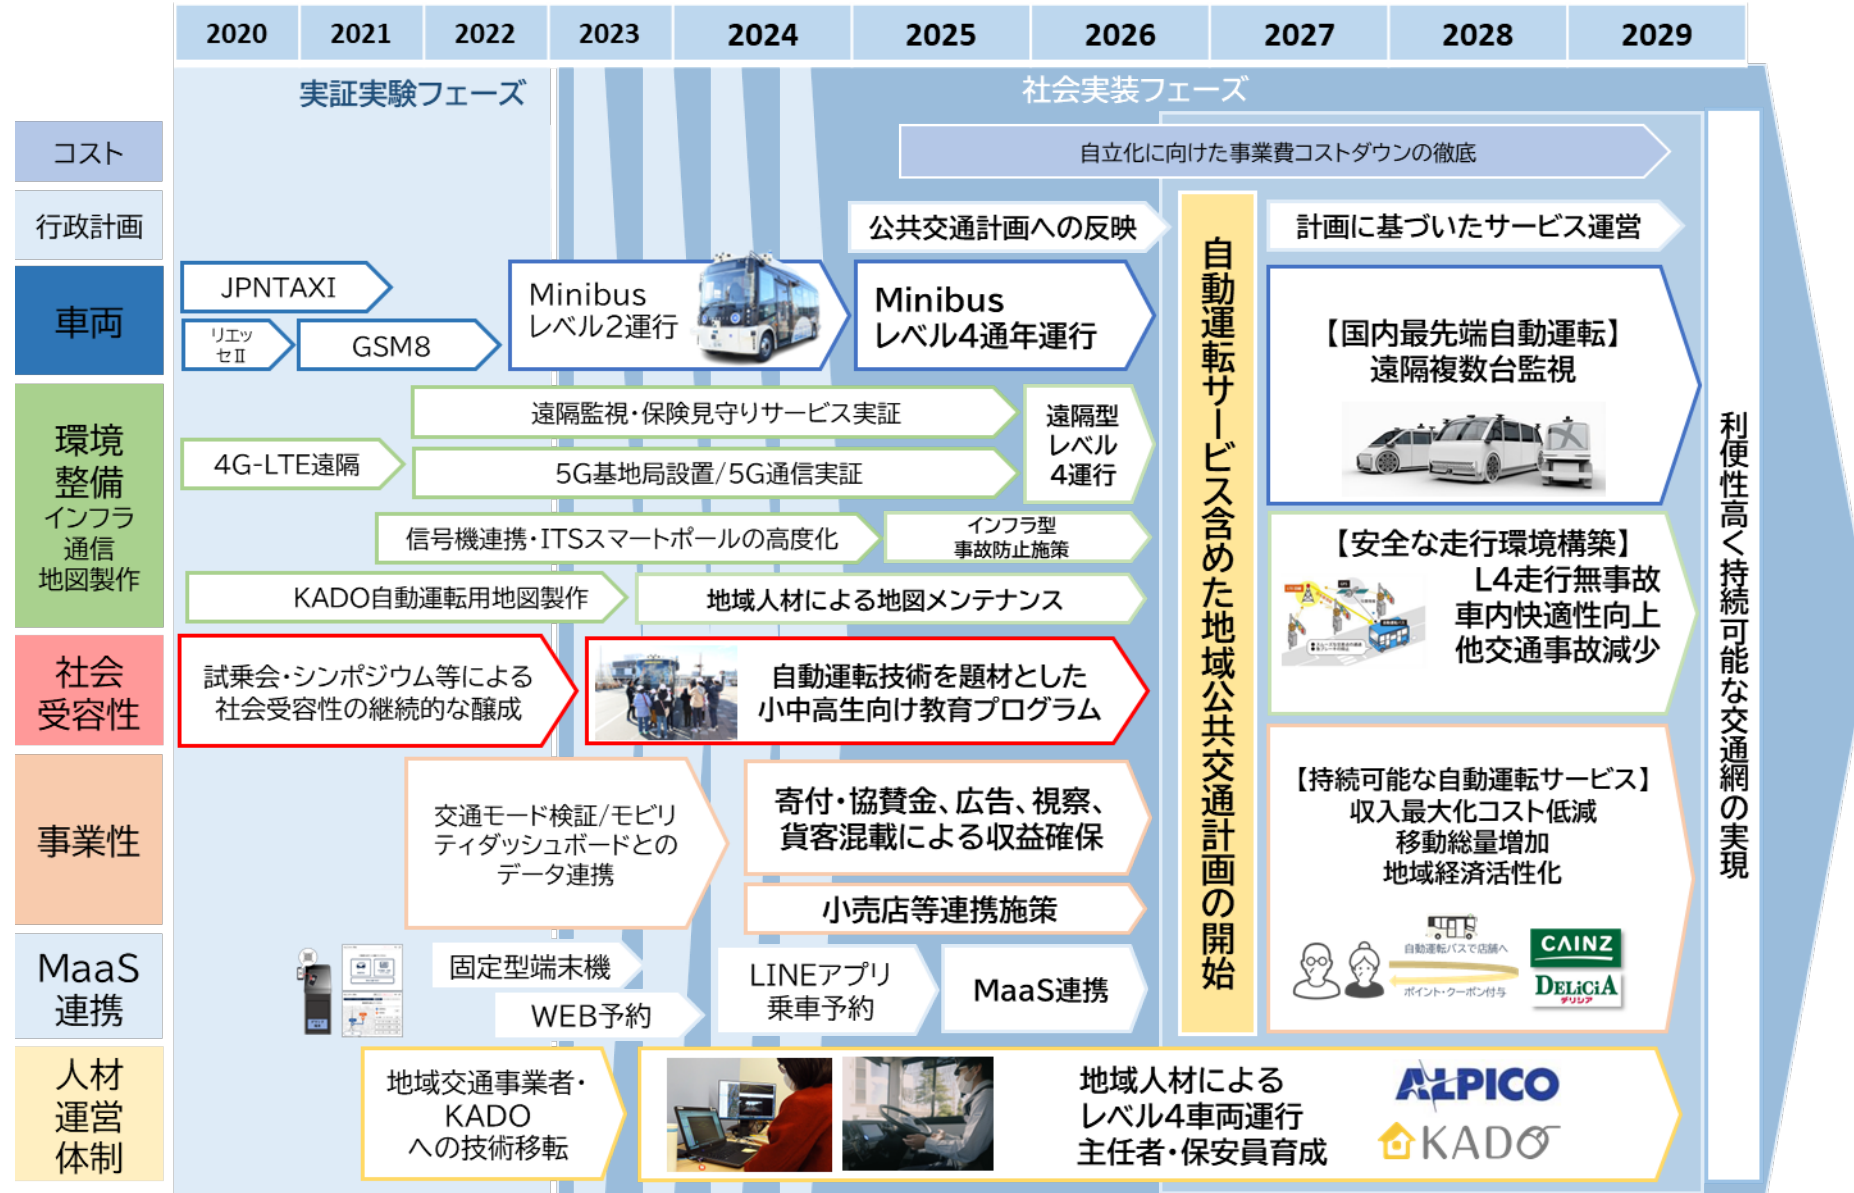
| 2020 | 2021 | 2022 | 2023 | 2024 | 2025 | 2026 | 2027 | 2028 | 2029 |
|---|---|---|---|---|---|---|---|---|---|

実証実験フェーズ

社会実装フェーズ

コスト

自立化に向けた事業費コストダウンの徹底

行政計画

公共交通計画への反映

計画に基づいたサービス運営

車両

JPNTAXI

リエッセII

GSM8

Minibus レベル2運行

Minibus レベル4通年運行

【国内最先端自動運転】遠隔複数台監視

環境整備 インフラ 通信 地図製作

遠隔監視・保険見守りサービス実証

遠隔型 レベル 4運行

4G-LTE遠隔

5G基地局設置/5G通信実証

信号機連携・ITSスマートポールの高度化

インフラ型 事故防止施策

KADO自動運転用地図製作

地域人材による地図メンテナンス

【安全な走行環境構築】 L4走行無事故 車内快適性向上 他交通事故減少

社会受容性

試乗会・シンポジウム等による社会受容性の継続的な醸成

自動運転技術を題材とした小中高生向け教育プログラム

事業性

交通モード検証/モビリティダッシュボードとのデータ連携

寄付・協賛金、広告、視察、貨客混載による収益確保

小売店等連携施策

【持続可能な自動運転サービス】 収入最大化コスト低減 移動総量増加 地域経済活性化

自動運転バスで店舗へ

ポイント・クーポン付与

CAINZ

DELiCiA デリシア

MaaS 連携

固定型端末機

WEB予約

LINEアプリ 乗車予約

MaaS連携

人材 運営 体制

地域交通事業者・KADO への技術移転

地域人材による レベル4車両運行 主任者・保安員育成

ALPICO

KADO

自動運転サービス含めた地域公共交通計画の開始

利便性高く持続可能な交通網の実現